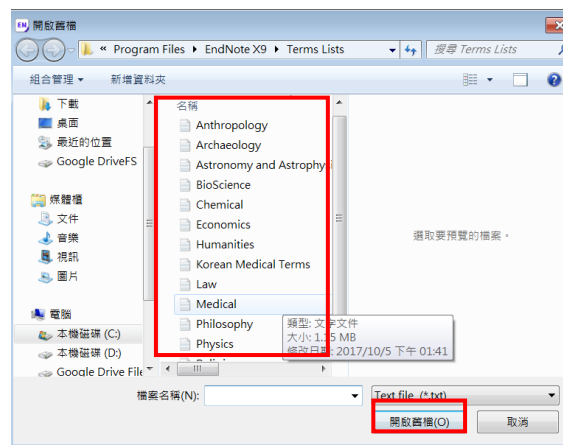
開啟舊檔

« Program Files ▸ EndNote X9 ▸ Terms Lists

搜尋 Terms Lists

組合管理 ▾ 新增資料夾

下載
桌面
最近的位置
Google DriveFS

媒體櫃
文件
音樂
視訊
圖片

電腦
本機磁碟 (C:)
本機磁碟 (D:)
Google Drive File

名稱
Anthropology
Archaeology
Astronomy and Astrophy
BioScience
Chemical
Economics
Humanities
Korean Medical Terms
Law
Medical
Philosophy
Physics

類型: 文字文件
大小: 1.25 MB
修改日期: 2017/10/5 下午 01:41

選取要預覽的檔案。

檔案名稱(N):

Text file (*.txt)

開啟舊檔(O)

取消